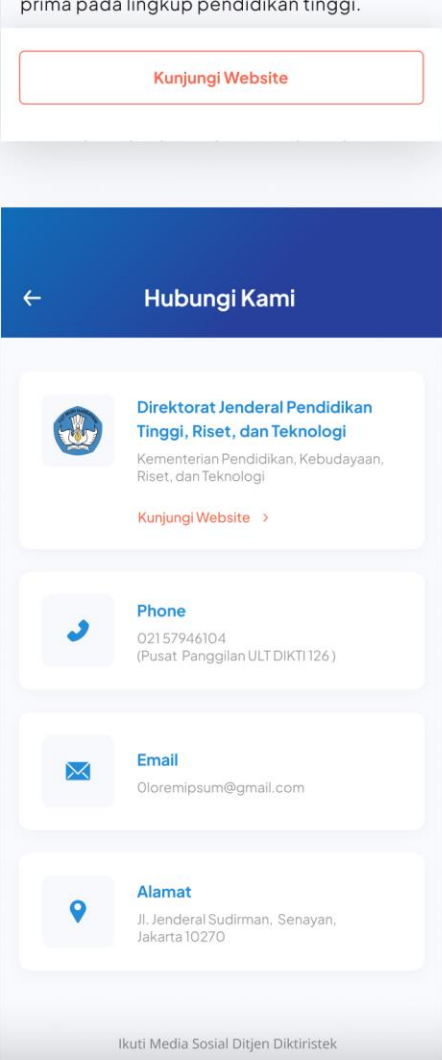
prima pada lingkup pendidikan tinggi.

Kunjungi Website

Hubungi Kami

Direktorat Jenderal Pendidikan Tinggi, Riset, dan Teknologi
Kementerian Pendidikan, Kebudayaan, Riset, dan Teknologi

Kunjungi Website >

Phone
021 57946104
(Pusat Panggilan ULT DIKTI 126)

Email
0loremipsum@gmail.com

Alamat
Jl. Jenderal Sudirman, Senayan, Jakarta 10270

Ikuti Media Sosial Ditjen Diktiristek